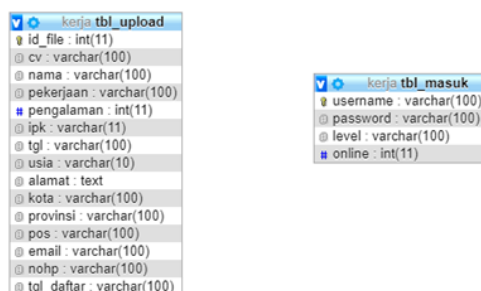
kerja tbl_upload
id_file : int(11)
cv : varchar(100)
nama : varchar(100)
pekerjaan : varchar(100)
pengalaman : int(11)
ipk : varchar(11)
tgl : varchar(100)
usia : varchar(10)
alamat : text
kota : varchar(100)
provinsi : varchar(100)
pos : varchar(100)
email : varchar(100)
nohp : varchar(100)
tgl_daftar : varchar(100)

kerja tbl_masuk
username : varchar(100)
password : varchar(100)
level : varchar(100)
online : int(11)